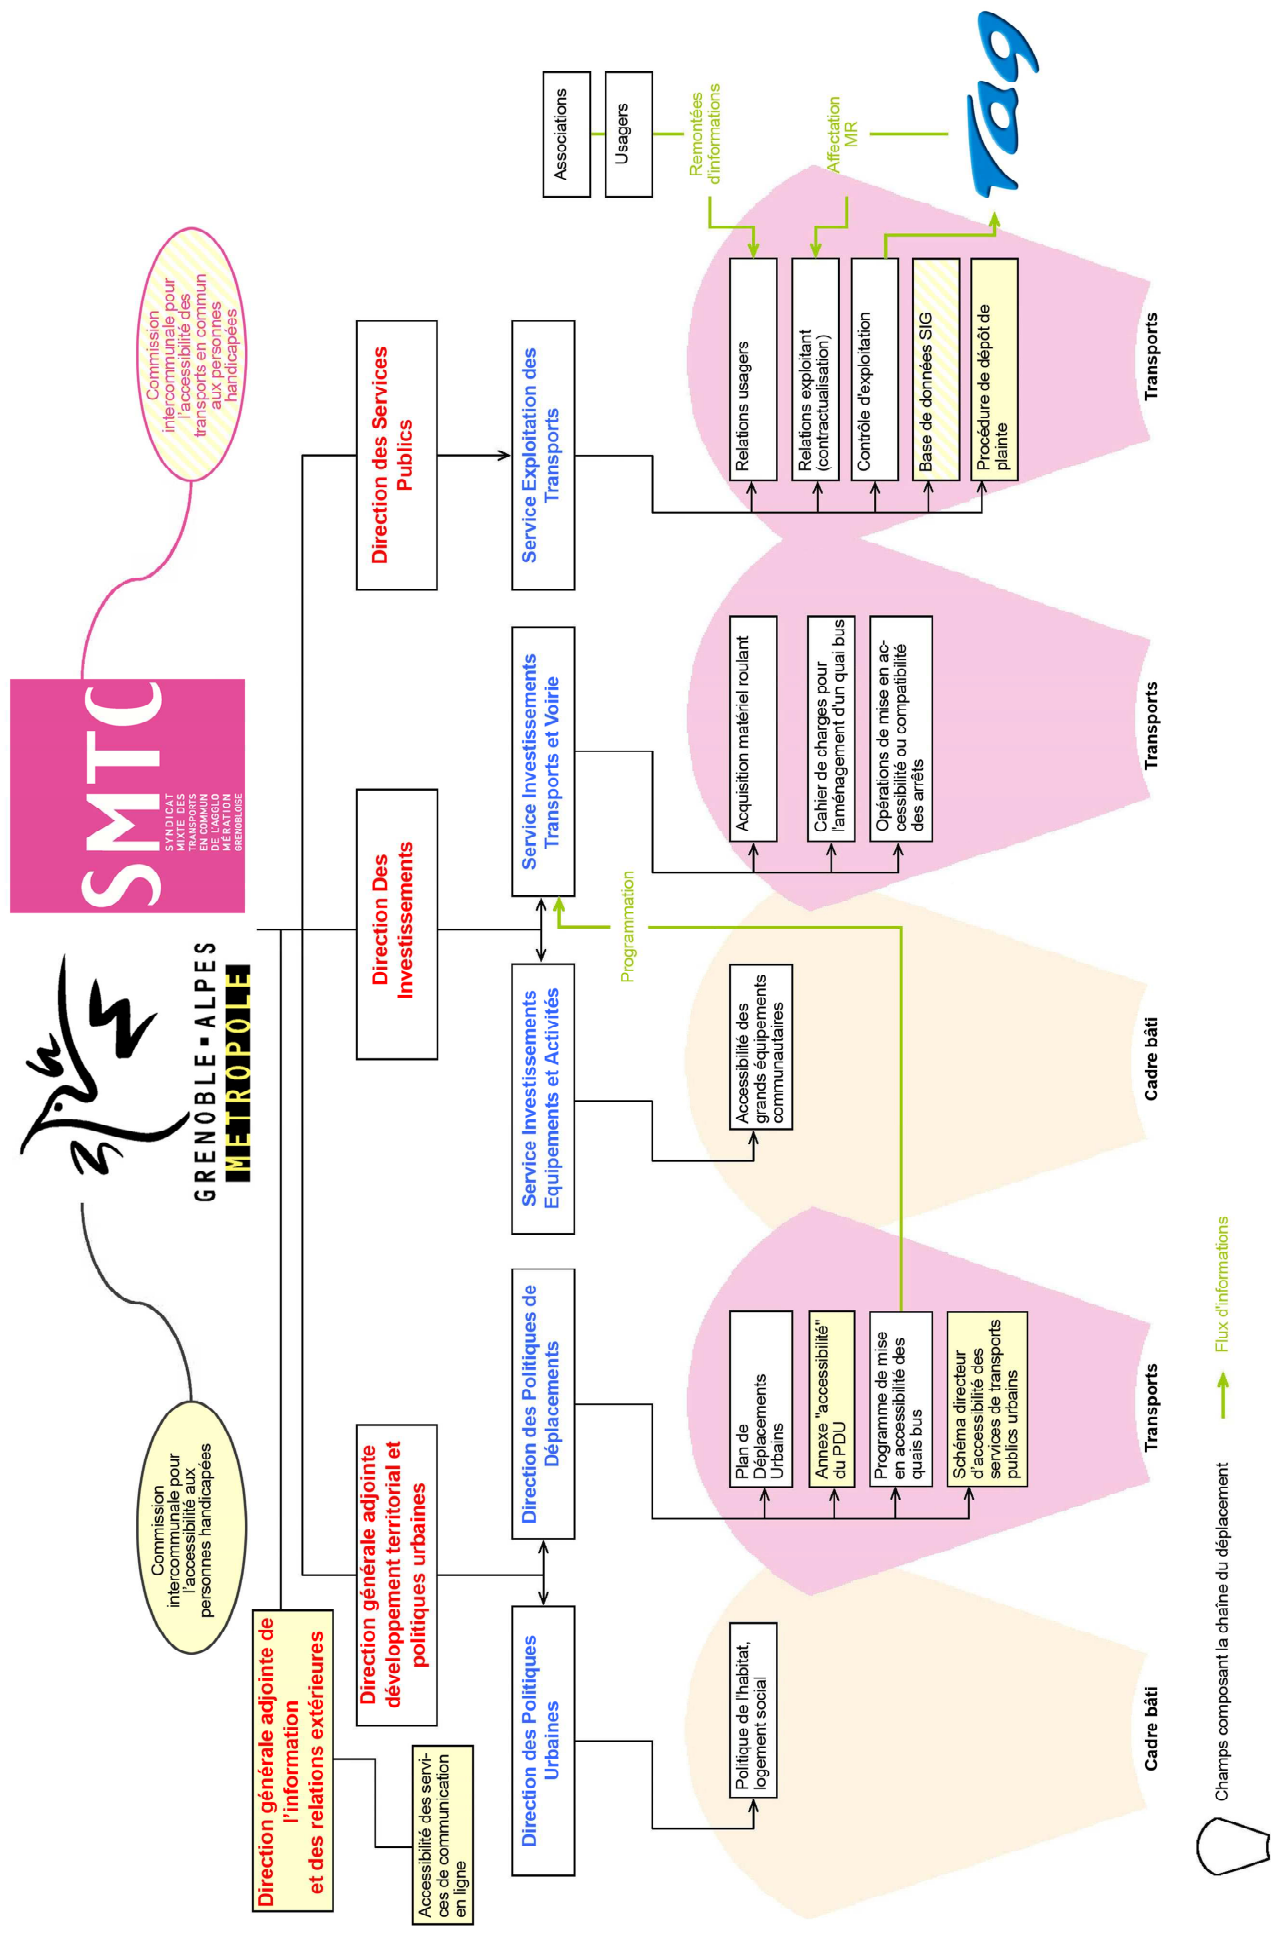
Commission intercommunale pour l'accessibilité des transports en commun aux personnes handicapées

SMTC
SYNDICAT MIXTE DES TRANSPORTS EN COMMUN DE L'AGGLOMÉRATION GRENOBLOISE

GRENOBLE-ALPES MÉTROPOLE

Commission intercommunale pour l'accessibilité aux personnes handicapées

Associations

Usagers

Remontées d'informations

Affectation MR

TAG

Direction générale adjointe de l'information et des relations extérieures

Accessibilité des services de communication en ligne

Direction générale adjointe développement territorial et politiques urbaines

Direction Des Investissements

Direction des Services Publics

Direction des Politiques Urbaines

Direction des Politiques de Déplacements

Service Investissements Equipements et Activités

Service Investissements Transports et Voirie

Service Exploitation des Transports

Programmation

Politique de l'habitat, logement social

Plan de Déplacements Urbains

Annexe "accessibilité" du PDU

Programme de mise en accessibilité des quais bus

Schéma directeur d'accessibilité des services de transports publics urbains

Accessibilité des grands équipements communautaires

Acquisition matériel roulant

Cahier de charges pour l'aménagement d'un quai bus

Opérations de mise en accessibilité ou compatibilité des arrêts

Relations usagers

Relations exploitant (contractualisation)

Contrôle d'exploitation

Base de données SIG

Procédure de dépôt de plainte

Cadre bâti

Transports

Cadre bâti

Transports

Transports

Champs composant la chaîne du déplacement

Flux d'informations